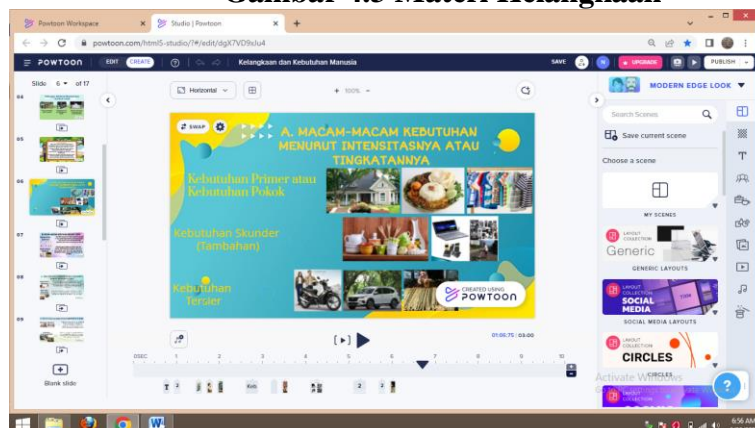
Gambar 4.5 Materi Kelangkaan

Powtoon Workspace
Studio | Powtoon
powtoon.com/html5-studio/#/edit/dgX7VD9xlu4

POWTOON
EDIT
CREATE
Kelangkaan dan Kebutuhan Manusia
SAVE
UPGRADE
PUBLISH

Slide 6 of 17
04
05
06
07
08
09
Blank slide

Horizontal
+ 100%

SWAP

A. MACAM-MACAM KEBUTUHAN MENURUT INTENSITASNYA ATAU TINGKATANNYA

Kebutuhan Primer atau Kebutuhan Pokok

Kebutuhan Skunder (Tambahan)

Kebutuhan Tersier

CREATED USING POWTOON

01:05.75 / 03:00

0SEC 1 2 3 4 5 6 7 8 9 10

MODERN EDGE LOOK

Search Scenes
Save current scene
Choose a scene
MY SCENES
LAYOUT COLLECTION
Generic
GENERIC LAYOUTS
LAYOUT COLLECTION
SOCIAL MEDIA
SOCIAL MEDIA LAYOUTS
LAYOUT COLLECTION
CIRCLES
CIRCLES

Activate Windows

6:56 AM